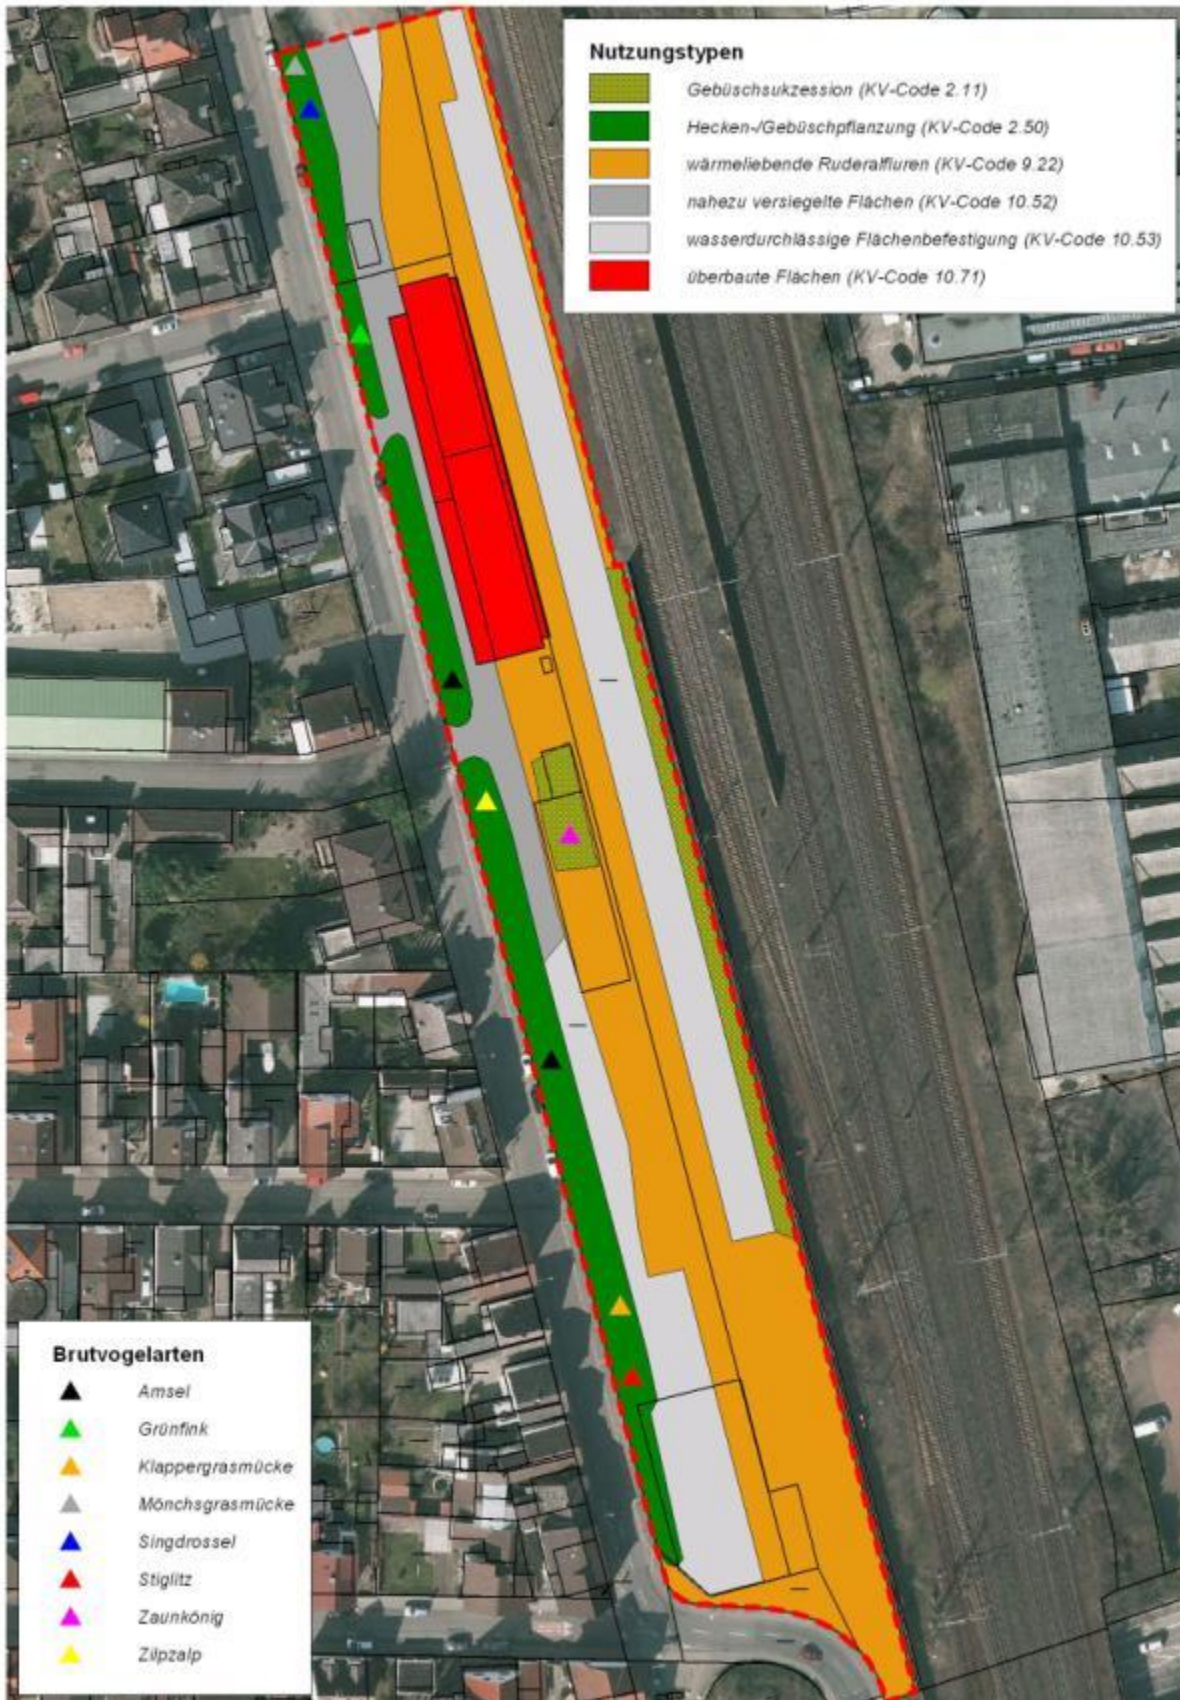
Nutzungstypen

Gebüschsukzession (KV-Code 2.11)

Hecken-/Gebüschpflanzung (KV-Code 2.50)

wärmeliebende Ruderalfluren (KV-Code 9.22)

nahezu versiegelte Flächen (KV-Code 10.52)

wasserdurchlässige Flächenbefestigung (KV-Code 10.53)

überbaute Flächen (KV-Code 10.71)

Brutvogelarten

Amsel

Grünfink

Klappergrasmücke

Mönchsgrasmücke

Singdrossel

Stiglitz

Zaunkönig

Zilpzalp